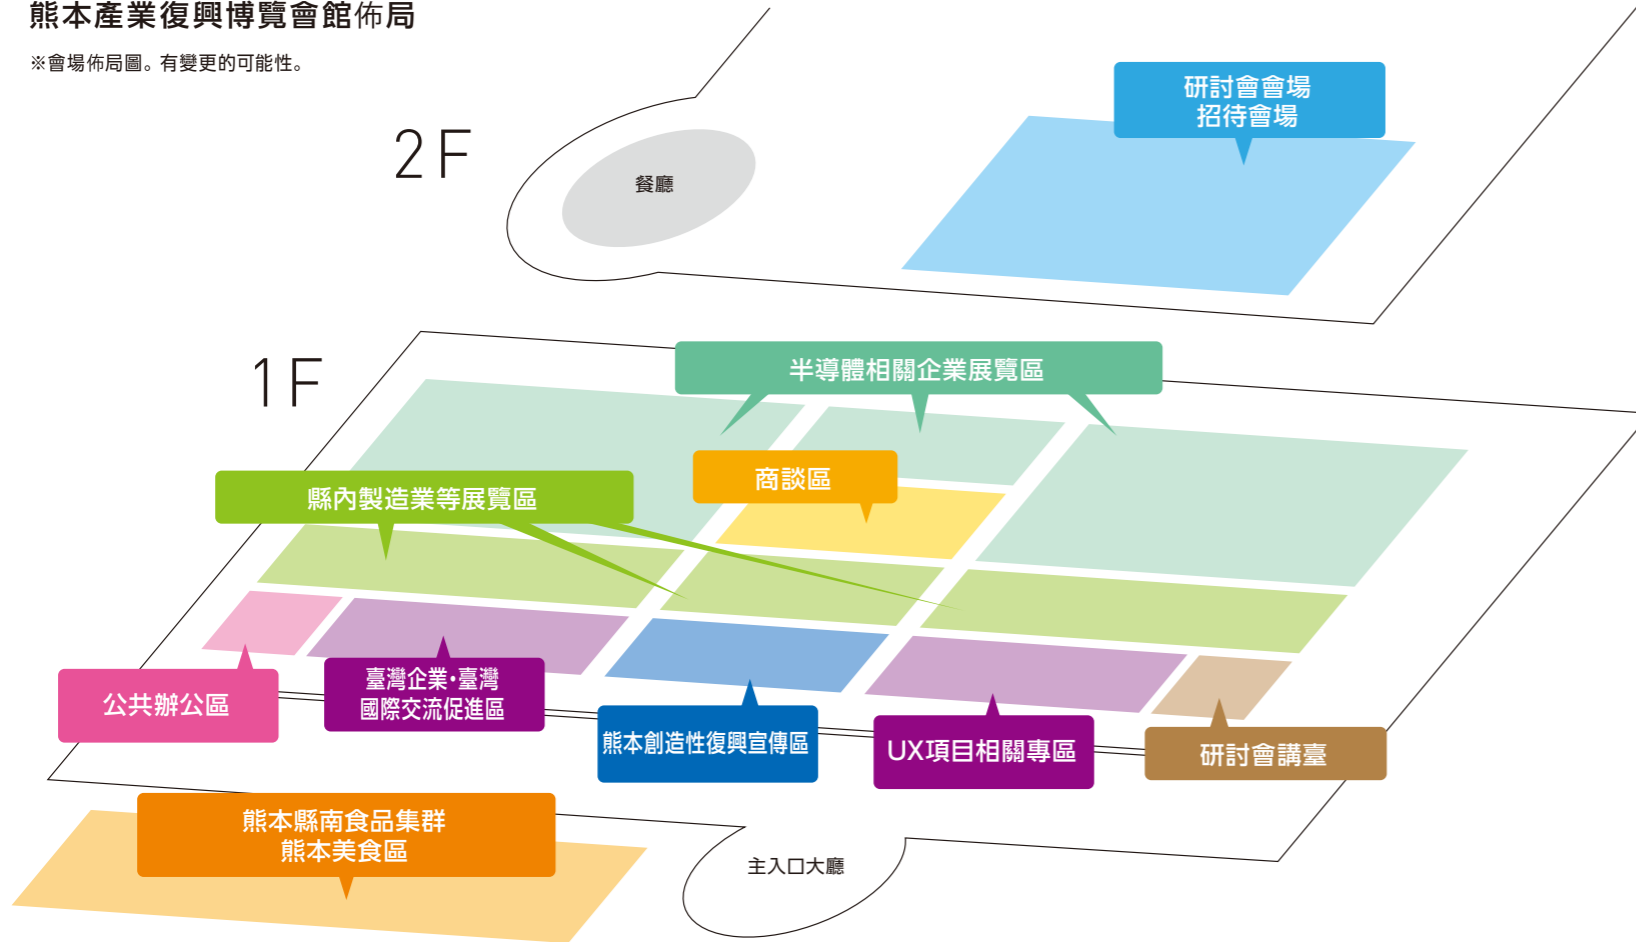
熊本產業復興博覽會館佈局

※會場佈局圖。有變更的可能性。

2F

餐廳

研討會會場
招待會場

1F

半導體相關企業展覽區

商談區

縣內製造業等展覽區

公共辦公區

臺灣企業·臺灣
國際交流促進區

熊本創造性復興宣傳區

UX項目相關專區

研討會講臺

熊本縣南食品集群
熊本美食區

主入口大廳